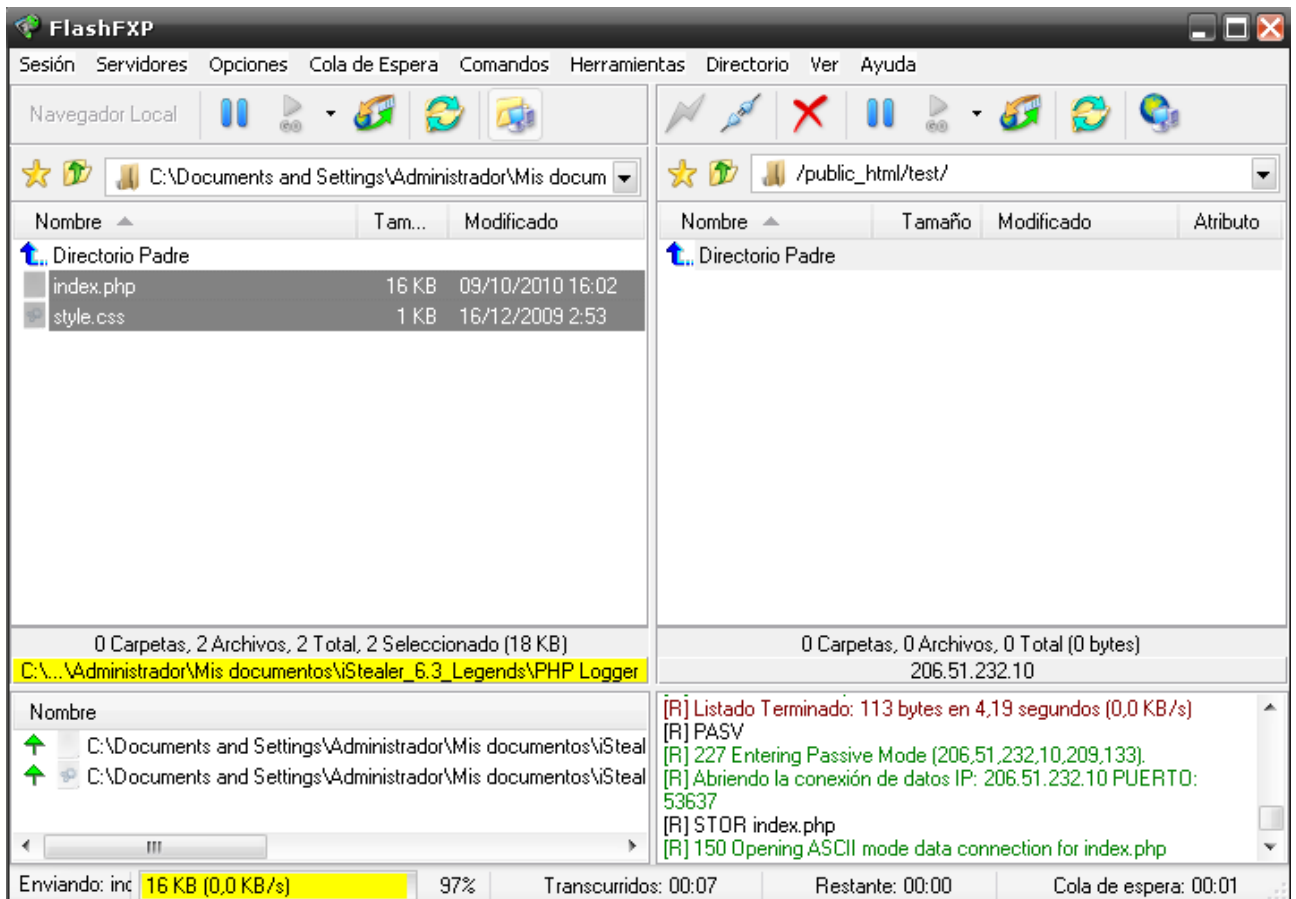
FlashFXP

Sesión Servidores Opciones Cola de Espera Comandos Herramientas Directorio Ver Ayuda

Navegador Local

C:\Documents and Settings\Administrador\Mis docum

/public_html/test/

| Nombre | Tam... | Modificado |
|---|---|---|
| Directorio Padre | | |
| index.php | 16 KB | 09/10/2010 16:02 |
| style.css | 1 KB | 16/12/2009 2:53 |

| Nombre | Tamaño | Modificado | Atributo |
|---|---|---|---|
| Directorio Padre | | | |

0 Carpetas, 2 Archivos, 2 Total, 2 Seleccionado (18 KB)
C:\...\Administrador\Mis documentos\iStealer_6.3_Legends\PHP Logger

0 Carpetas, 0 Archivos, 0 Total (0 bytes)
206.51.232.10

Nombre
C:\Documents and Settings\Administrador\Mis documentos\iSteal
C:\Documents and Settings\Administrador\Mis documentos\iSteal

[R] Listado Terminado: 113 bytes en 4,19 segundos (0,0 KB/s)
[R] PASV
[R] 227 Entering Passive Mode (206,51,232,10,209,133).
[R] Abriendo la conexión de datos IP: 206.51.232.10 PUERTO: 53637
[R] STOR index.php
[R] 150 Opening ASCII mode data connection for index.php

Enviando: inc 16 KB (0,0 KB/s) 97% Transcurridos: 00:07 Restante: 00:00 Cola de espera: 00:01